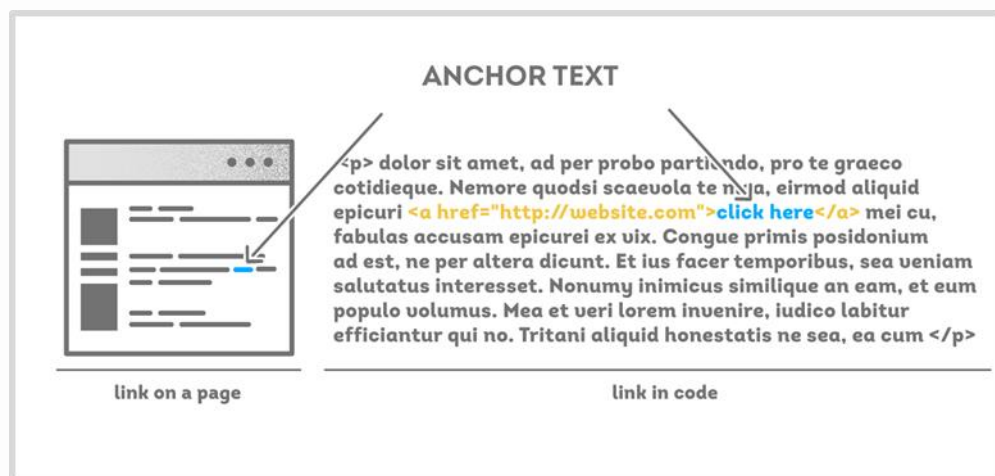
ANCHOR TEXT

<p> dolor sit amet, ad per probo partiendo, pro te graeco cotidieque. Nemore quodsi scaevola te nuja, eirmod aliquid epicuri <a href="http://website.com">click here</a> mei cu, fabulas accusam epicurei ex vix. Congue primis posidonium ad est, ne per altera dicunt. Et ius facer temporibus, sea veniam salutatus interesset. Nonumy inimicus similique an eam, et eum populo volumus. Mea et veri lorem invenire, iudico labitur efficiantur qui no. Tritani aliquid honestatis ne sea, ea cum </p>

link on a page

link in code